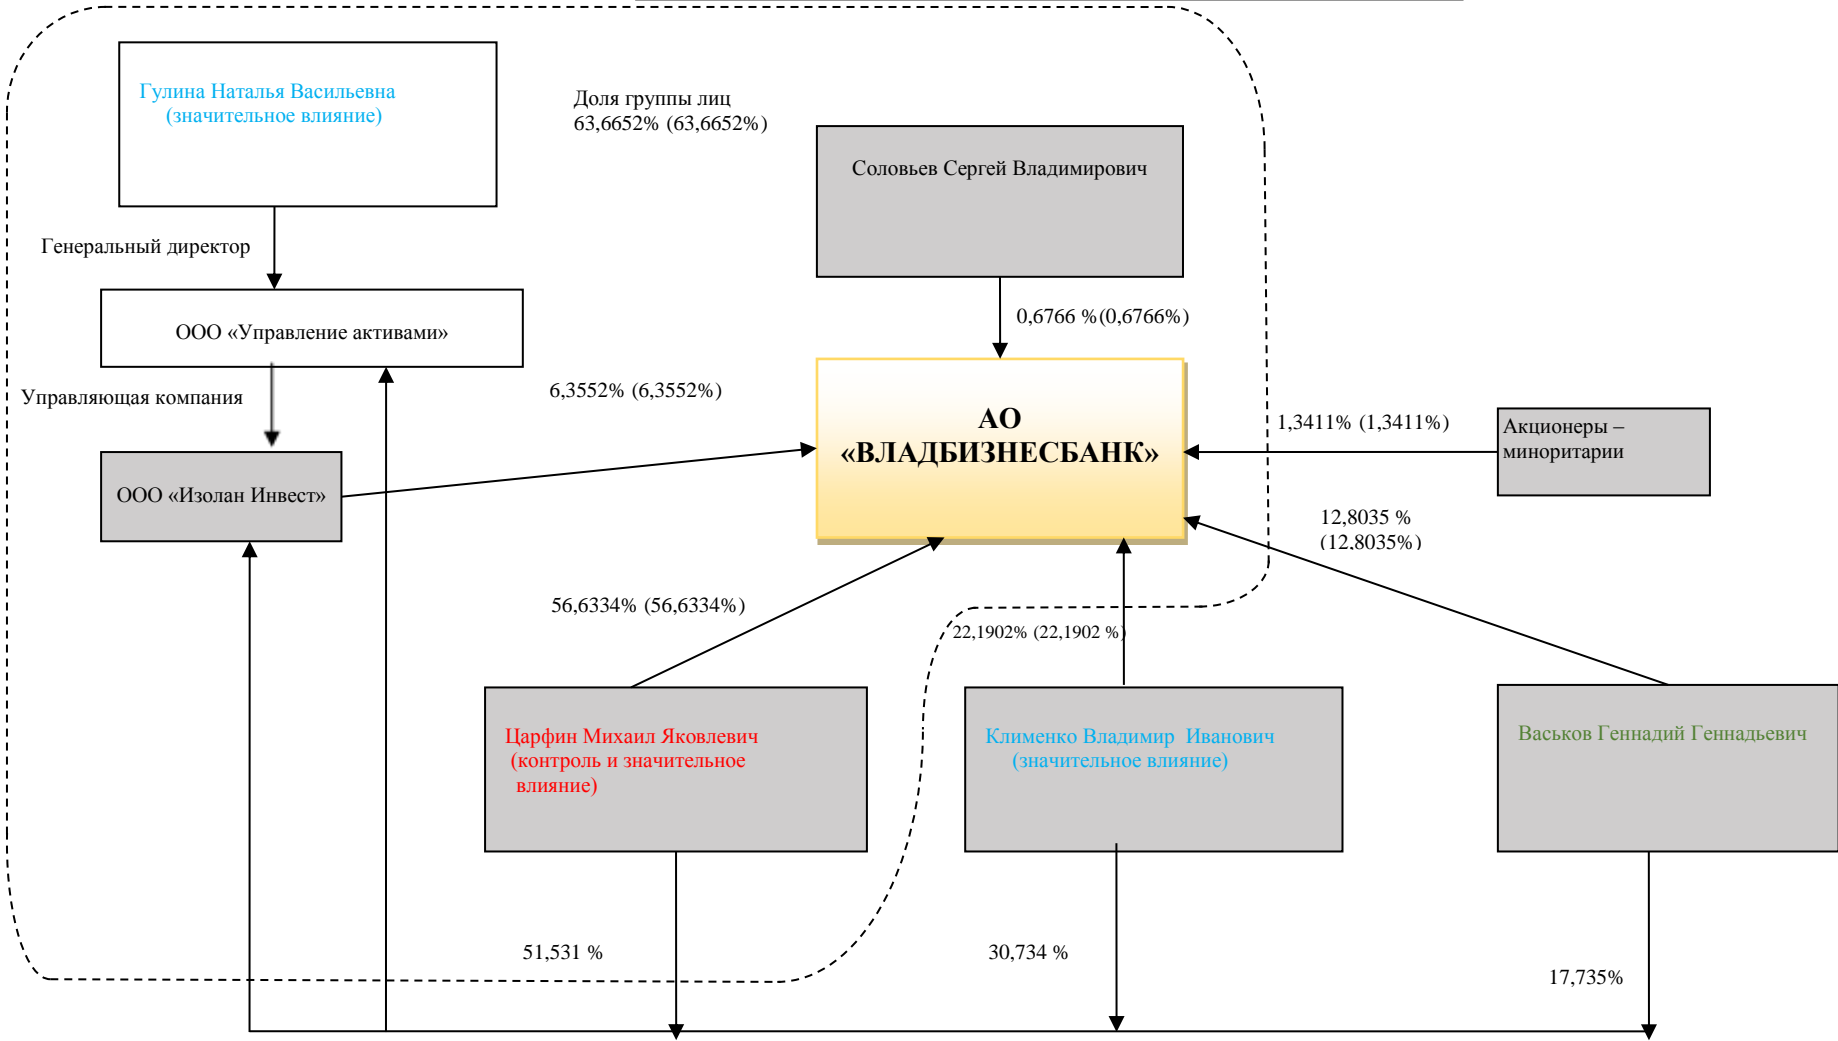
Гулина Наталья Васильевна
(значительное влияние)

Доля группы лиц
63,6652% (63,6652%)

Соловьев Сергей Владимирович

Генеральный директор

ООО «Управление активами»

0,6766 % (0,6766%)

Управляющая компания

6,3552% (6,3552%)

АО
«ВЛАДБИЗНЕСБАНК»

1,3411% (1,3411%)

Акционеры –
миноритарии

ООО «Изолан Инвест»

12,8035 %
(12,8035%)

56,6334% (56,6334%)

22,1902% (22,1902 %)

Царфин Михаил Яковлевич
(контроль и значительное влияние)

Клименко Владимир Иванович
(значительное влияние)

Васьков Геннадий Геннадьевич

51,531 %

30,734 %

17,735%